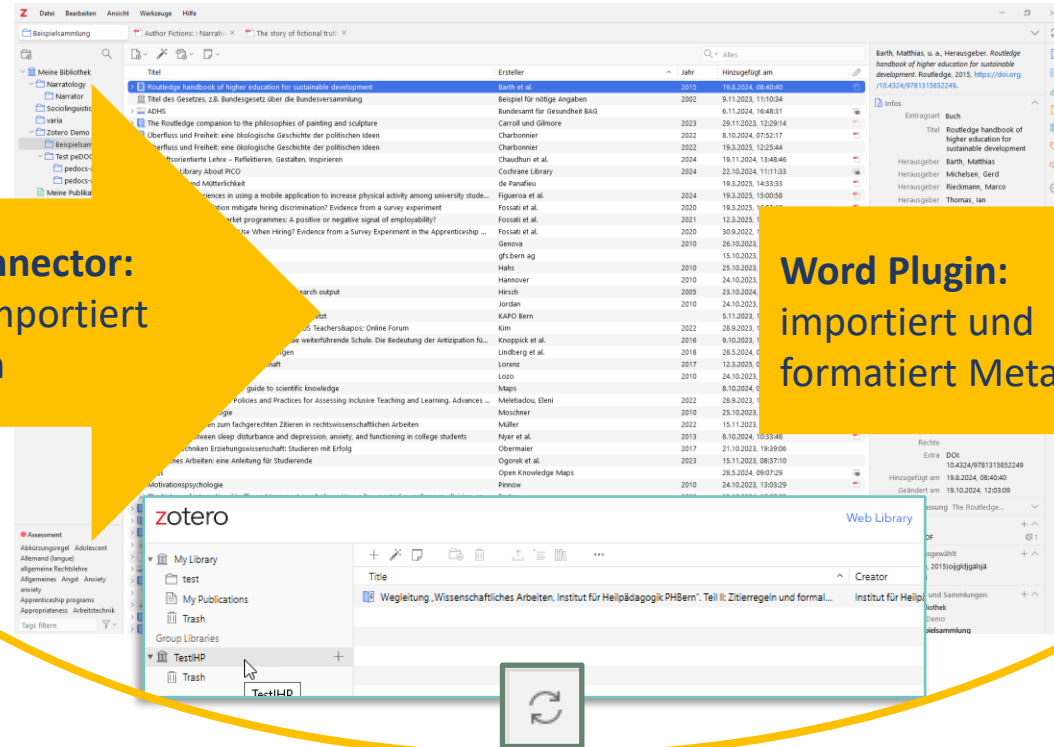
Z Datei Bearbeiten Ansicht Werkzeuge Hilfe

Beispielsammlung | Author Fictions: Narrati × | The story of fictional truth ×

Meine Bibliothek
Narratology
Narrator
Sociolinguistic
varia
Zotero Demo
Beispielsam
Test peDOC
pedocs-
pedocs-
Meine Publika

Titel | Ersteller | Jahr | Hinzugefügt am

| Titel | Ersteller | Jahr | Hinzugefügt am |
|---|---|---|---|
| Routledge handbook of higher education for sustainable development | Barth et al. | 2015 | 19.8.2024, 08:40:40 |
| Titel des Gesetzes, z.B. Bundesgesetz über die Bundesversammlung | Beispiel für nötige Angaben | 2002 | 9.11.2023, 11:10:34 |
| ADHS | Bundesamt für Gesundheit BAG | | 6.11.2024, 16:48:31 |
| The Routledge companion to the philosophies of painting and sculpture | Carroll und Gilmore | 2023 | 29.11.2023, 12:29:14 |
| Überfluss und Freiheit: eine ökologische Geschichte der politischen Ideen | Charbonnier | 2022 | 8.10.2024, 07:52:17 |
| Überfluss und Freiheit: eine ökologische Geschichte der politischen Ideen | Charbonnier | 2022 | 19.3.2025, 12:25:44 |
| ...tsorientierte Lehre – Reflektieren, Gestalten, Inspirieren | Chaudhuri et al. | 2024 | 19.11.2024, 13:48:46 |
| ...Library About PICO | Cochrane Library | 2024 | 22.10.2024, 11:11:33 |
| ...und Mütterlichkeit | de Panafieu | | 19.3.2025, 14:33:33 |
| ...riences in using a mobile application to increase physical activity among university stude... | Figueroa et al. | 2024 | 19.3.2025, 15:00:58 |
| ...ation mitigate hiring discrimination? Evidence from a survey experiment | Fossati et al. | 2020 | 19.3.2025, |
| ...arket programmes: A positive or negative signal of employability? | Fossati et al. | 2021 | 12.3.2025, |
| ...Use When Hiring? Evidence from a Survey Experiment in the Apprenticeship ... | Fossati et al. | 2020 | 30.9.2022, |
| | Genova | 2010 | 26.10.2023, |
| | gfs.bern ag | | 15.10.2023, |
| | Hahs | 2010 | 25.10.2023, |
| | Hannover | 2010 | 24.10.2023, |
| ...earch output | Hirsch | 2010 | 23.10.2024, |
| | Jordan | 2010 | 24.10.2023, |
| ...tzt | KAPO Bern | | 5.11.2023, |
| ...S Teachers&apos; Online Forum | Kim | 2022 | 28.9.2023, |
| ...e weiterführende Schule. Die Bedeutung der Antizipation fü... | Knoppick et al. | 2016 | 9.10.2023, |
| ...gen | Lindberg et al. | 2018 | 28.5.2024, |
| ...haft | Lorenz | 2017 | 12.3.2025, |
| | Lozo | 2010 | 24.10.2023, |
| ...guide to scientific knowledge | Maps | | 8.10.2024, |
| ...Policies and Practices for Assessing Inclusive Teaching and Learning. Advances ... | Meletiadou, Eleni | 2022 | 28.9.2023, |
| ...ogie | Moschner | 2010 | 25.10.2023, |
| ...en zum fachgerechten Zitieren in rechtswissenschaftlichen Arbeiten | Müller | 2022 | 15.11.2023, |
| ...ween sleep disturbance and depression, anxiety, and functioning in college students | Nyer et al. | 2013 | 8.10.2024, 10:33:48 |
| ...chniken Erziehungswissenschaft: Studieren mit Erfolg | Obermaier | 2017 | 21.10.2023, 19:39:06 |
| ...es Arbeiten: eine Anleitung für Studierende | Ogorek et al. | 2023 | 15.11.2023, 08:37:10 |
| | Open Knowledge Maps | | 28.5.2024, 09:07:29 |
| Motivationspsychologie | Pinnow | 2010 | 24.10.2023, 13:03:29 |

Barth, Matthias, u. a., Herausgeber. Routledge handbook of higher education for sustainable development. Routledge, 2015, https://doi.org/10.4324/9781315852249.

Infos
Eintragsart Buch
Titel Routledge handbook of higher education for sustainable development
Herausgeber Barth, Matthias
Herausgeber Michelsen, Gerd
Herausgeber Rieckmann, Marco
Herausgeber Thomas, Ian
Rechte
Extra DOI: 10.4324/9781315852249
Hinzugefügt am 19.8.2024, 08:40:40
Geändert am 19.10.2024, 12:03:09
...ssung The Routledge...
...DF
...ewählt
..., 2015)ojjgldjgälsjä
...und Sammlungen
...liothek
...Demo
...pielsammlung

Assessment
Abkürzungsregel Adolescent Allemand (langue) allgemeine Rechtslehre Allgemeines Angst Anxiety anxiety Apprenticeship programs Appropriateness Arbeitstechnik
Tags filtern

...nnector:
...nportiert
...n

Word Plugin:
importiert und formatiert Meta...

zotero
Web Library
My Library
test
My Publications
Trash
Group Libraries
TestIHP
Trash
TestIHP
Title
Creator
Wegleitung „Wissenschaftliches Arbeiten, Institut für Heilpädagogik PHBern". Teil II: Zitierregeln und formal...
Institut für Heilp...